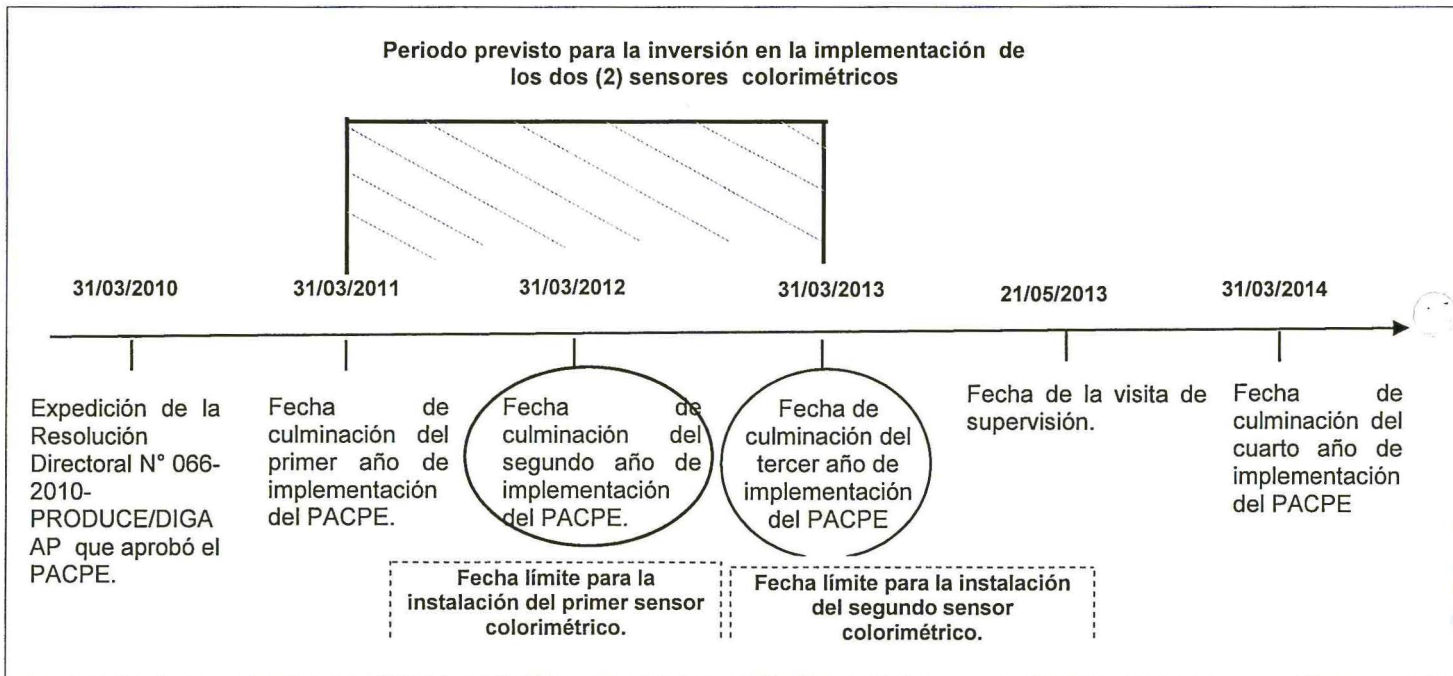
Periodo previsto para la inversión en la implementación de los dos (2) sensores colorimétricos

31/03/2010

31/03/2011

31/03/2012

31/03/2013

21/05/2013

31/03/2014

Expedición de la Resolución Directoral N° 066-2010-PRODUCE/DIGAAP que aprobó el PACPE.

Fecha de culminación del primer año de implementación del PACPE.

Fecha de culminación del segundo año de implementación del PACPE.

Fecha de culminación del tercer año de implementación del PACPE

Fecha de la visita de supervisión.

Fecha de culminación del cuarto año de implementación del PACPE

Fecha límite para la instalación del primer sensor colorimétrico.

Fecha límite para la instalación del segundo sensor colorimétrico.